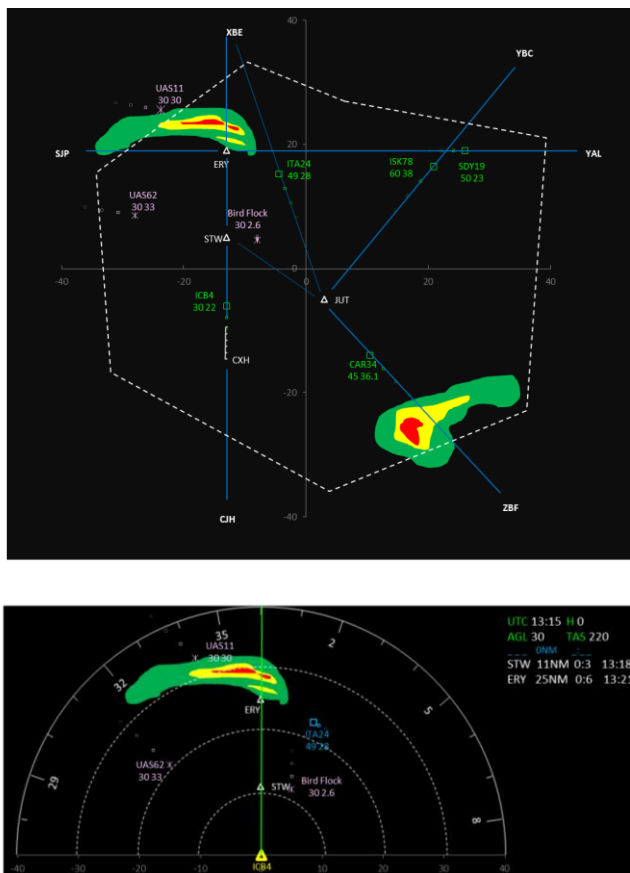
40

XBE

YBC

UAS11
30 30

20

SJP

YAL

ERY

ITA24
49 28

ISK78
60 38

SDY19
50 23

UAS62
30 33

Bird Flock
30 2.6

STW

-40

-20

0

20

40

ICB4
30 22

JUT

CXH

CAR34
45 36.1

-20

ZBF

CJH

-40

UTC 13:15 H 0
AGL 30 TAS 220
0NM
STW 11NM 0:3 13:18
ERY 25NM 0:6 13:21

35

UAS11
30 30

2

32

5

ERY

ITA24
49 28

UAS62
30 33

29

Bird Flock
30 2.6

STW

8

ICB4

-40

-30

-20

-10

0

10

20

30

40